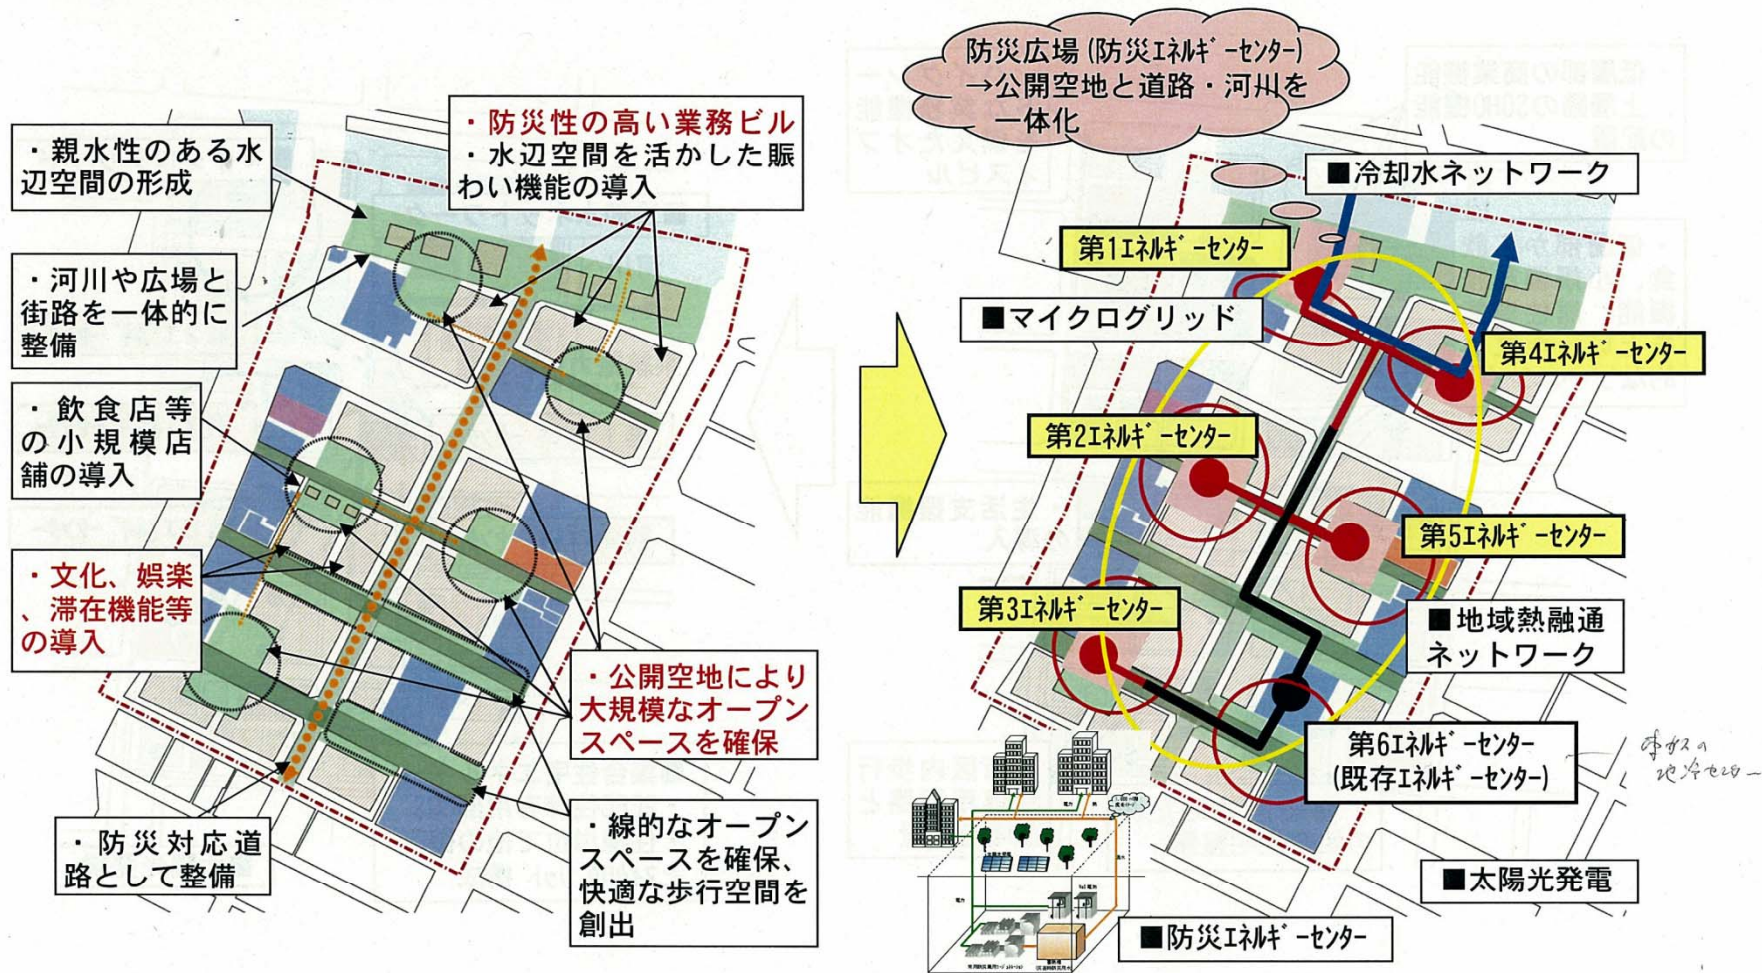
・親水性のある水辺空間の形成

・防災性の高い業務ビル
・水辺空間を活かした賑わい機能の導入

・河川や広場と街路を一体的に整備

・飲食店等の小規模店舗の導入

・文化、娯楽、滞在機能等の導入

・公開空地により大規模なオープンスペースを確保

・防災対応道路として整備

・線的なオープンスペースを確保、快適な歩行空間を創出

防災広場（防災ｴﾈﾙｷﾞｰｾﾝﾀｰ）
→公開空地と道路・河川を一体化

■冷却水ネットワーク

第1ｴﾈﾙｷﾞｰｾﾝﾀｰ

■マイクログリッド

第4ｴﾈﾙｷﾞｰｾﾝﾀｰ

第2ｴﾈﾙｷﾞｰｾﾝﾀｰ

第5ｴﾈﾙｷﾞｰｾﾝﾀｰ

第3ｴﾈﾙｷﾞｰｾﾝﾀｰ

■地域熱融通ネットワーク

第6ｴﾈﾙｷﾞｰｾﾝﾀｰ
（既存ｴﾈﾙｷﾞｰｾﾝﾀｰ）

東ガスの地冷セン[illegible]

■太陽光発電

■防災ｴﾈﾙｷﾞｰｾﾝﾀｰ